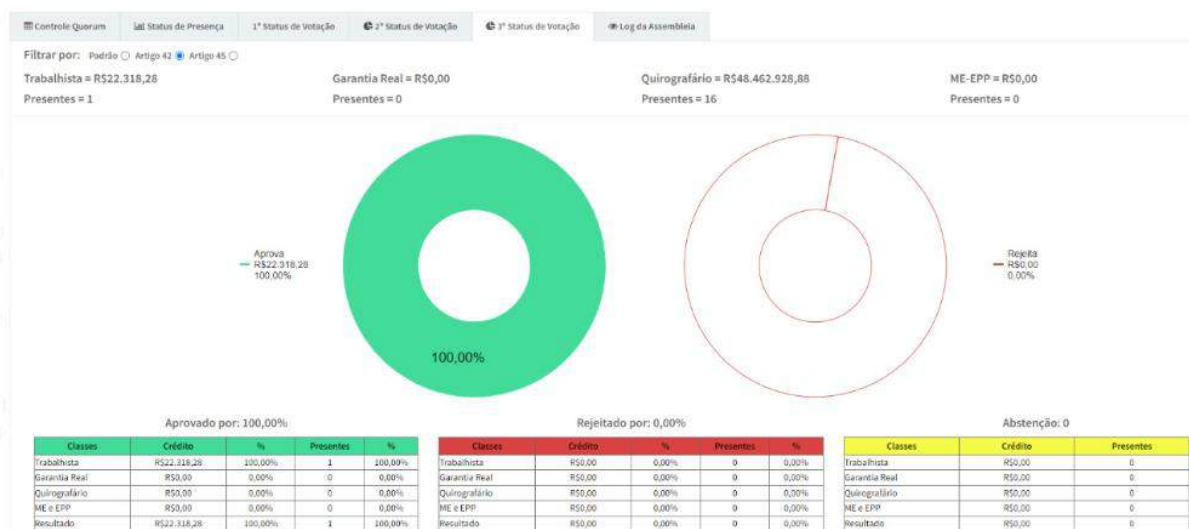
Controle Quorum | Status de Presença | 1º Status de Votação | 2º Status de Votação | 3º Status de Votação | Log da Assembleia

Filtrar por: Padrão Artigo 42 Artigo 45

Trabalhista = R$22.318,28
Presentes = 1

Garantia Real = R$0,00
Presentes = 0

Quirografário = R$48.462.928,88
Presentes = 16

ME-EPP = R$0,00
Presentes = 0

Aprova
R$22.318,28
100,00%

100,00%

Rejeita
R$0,00
0,00%

Aprovado por: 100,00%

| Classes | Crédito | % | Presentes | % |
|---|---|---|---|---|
| Trabalhista | R$22.318,28 | 100,00% | 1 | 100,00% |
| Garantia Real | R$0,00 | 0,00% | 0 | 0,00% |
| Quirografário | R$0,00 | 0,00% | 0 | 0,00% |
| ME e EPP | R$0,00 | 0,00% | 0 | 0,00% |
| Resultado | R$22.318,28 | 100,00% | 1 | 100,00% |

Rejeitado por: 0,00%

| Classes | Crédito | % | Presentes | % |
|---|---|---|---|---|
| Trabalhista | R$0,00 | 0,00% | 0 | 0,00% |
| Garantia Real | R$0,00 | 0,00% | 0 | 0,00% |
| Quirografário | R$0,00 | 0,00% | 0 | 0,00% |
| ME e EPP | R$0,00 | 0,00% | 0 | 0,00% |
| Resultado | R$0,00 | 0,00% | 0 | 0,00% |

Abstenção: 0

| Classes | Crédito | Presentes |
|---|---|---|
| Trabalhista | R$0,00 | 0 |
| Garantia Real | R$0,00 | 0 |
| Quirografário | R$0,00 | 0 |
| ME e EPP | R$0,00 | 0 |
| Resultado | R$0,00 | 0 |